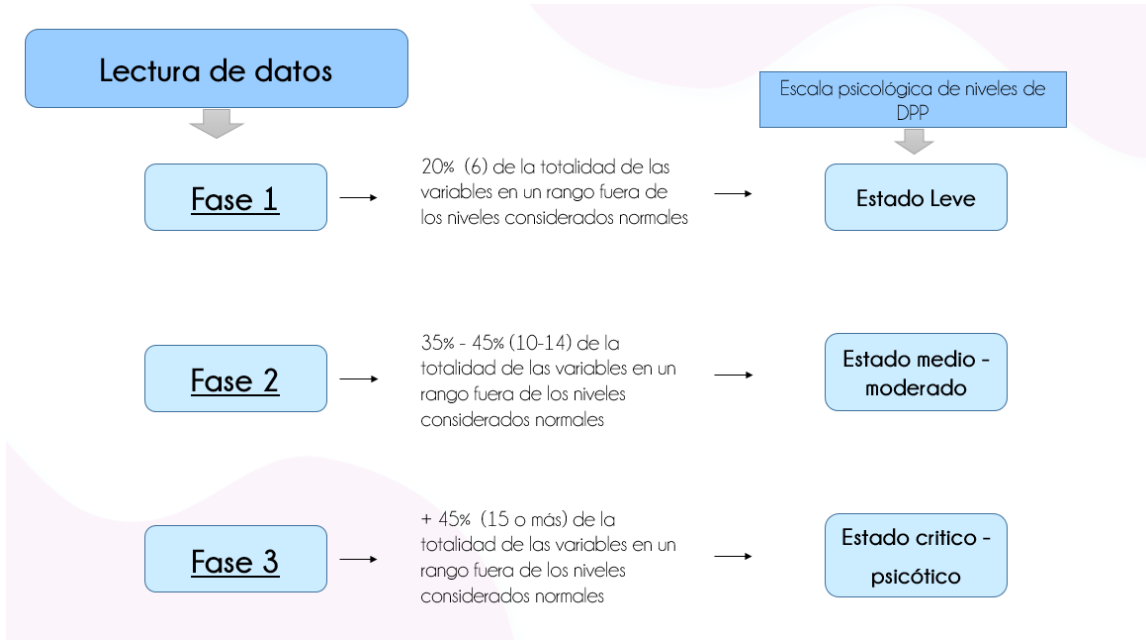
Lectura de datos

Escala psicológica de niveles de DPP

Fase 1

20% (6) de la totalidad de las variables en un rango fuera de los niveles considerados normales

Estado Leve

Fase 2

35% - 45% (10-14) de la totalidad de las variables en un rango fuera de los niveles considerados normales

Estado medio - moderado

Fase 3

+ 45% (15 o más) de la totalidad de las variables en un rango fuera de los niveles considerados normales

Estado critico - psicótico